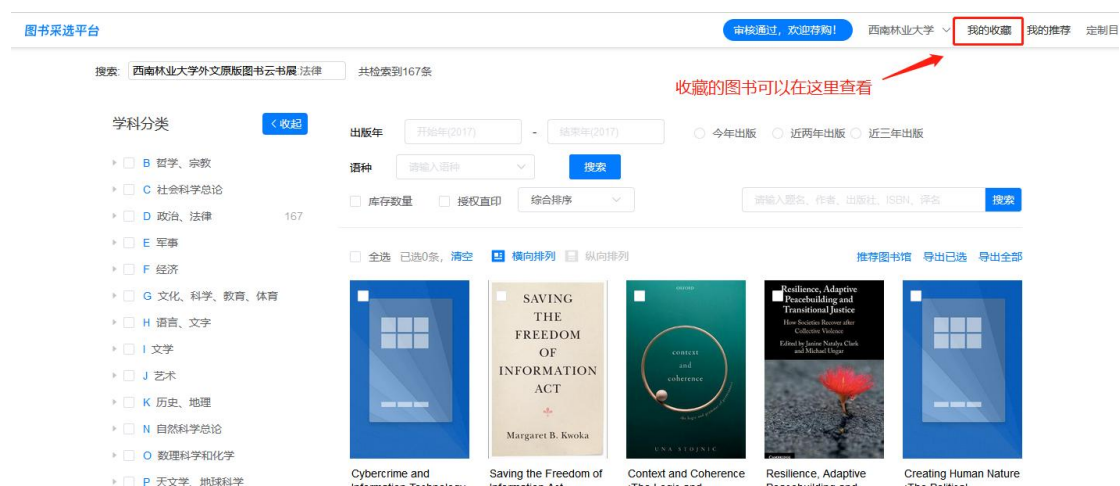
图书采选平台

审核通过，欢迎荐购！ 西南林业大学 我的收藏 我的推荐 定制目

搜索: 西南林业大学外文原版图书云书展:法律 共检索到167条

收藏的图书可以在这里查看

学科分类 收起

B 哲学、宗教
C 社会科学总论
D 政治、法律 167
E 军事
F 经济
G 文化、科学、教育、体育
H 语言、文字
I 文学
J 艺术
K 历史、地理
N 自然科学总论
O 数理科学和化学
P 天文学、地球科学

出版年 开始年(2017) - 结束年(2017) 今年出版 近两年出版 近三年出版

语种 请输入语种 搜索

库存数量 授权直印 综合排序 请输入题名、作者、出版社、ISBN、译名 搜索

全选 已选0条，清空 横向排列 纵向排列 推荐图书馆 导出已选 导出全部

SAVING THE FREEDOM OF INFORMATION ACT Margaret B. Kwoka

OXFORD context and coherence UNA STOJNIC

Resilience, Adaptive Peacebuilding and Transitional Justice How Societies Recover after Collective Violence Edited by Janine Natalya Clark and Michael Ungar CAMBRIDGE

Cybercrime and Information Technology
Saving the Freedom of Information Act
Context and Coherence :The Logic and
Resilience, Adaptive Peacebuilding and
Creating Human Nature :The Political